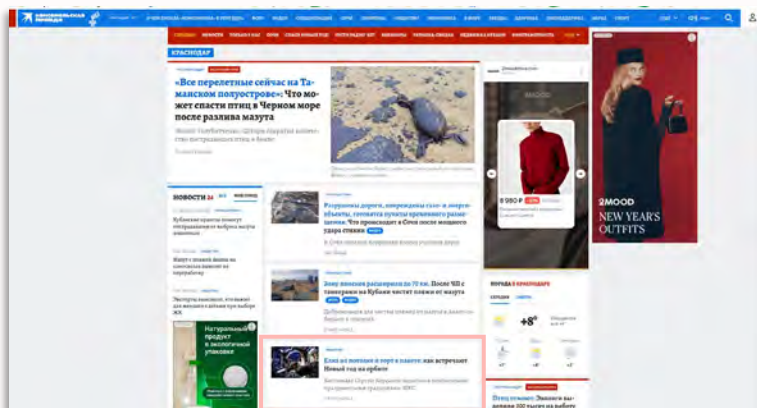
КРАСНОДАР

«Все перелетные сейчас на Таманском полуострове»: Что может спасти птиц в Черном море после разлива мазута

НОВОСТИ 24

Разрушены дороги, повреждены газо- и энергообъекты, готовятся пункты временного размещения. Что происходит в Сочи после мощного удара стихии

Зону выносов расширили на 70 км. После ЧП с танкерами на Кубани чистят пляжи от мазута

Елка из ветоши и торт в пакете: как встречают Новый год на орбите

Натуральный продукт в экологичной упаковке

8 980 ₽

ПОГОДА В КРАСНОДАРЕ

+8°

2MOOD
NEW YEAR'S
OUTFITS